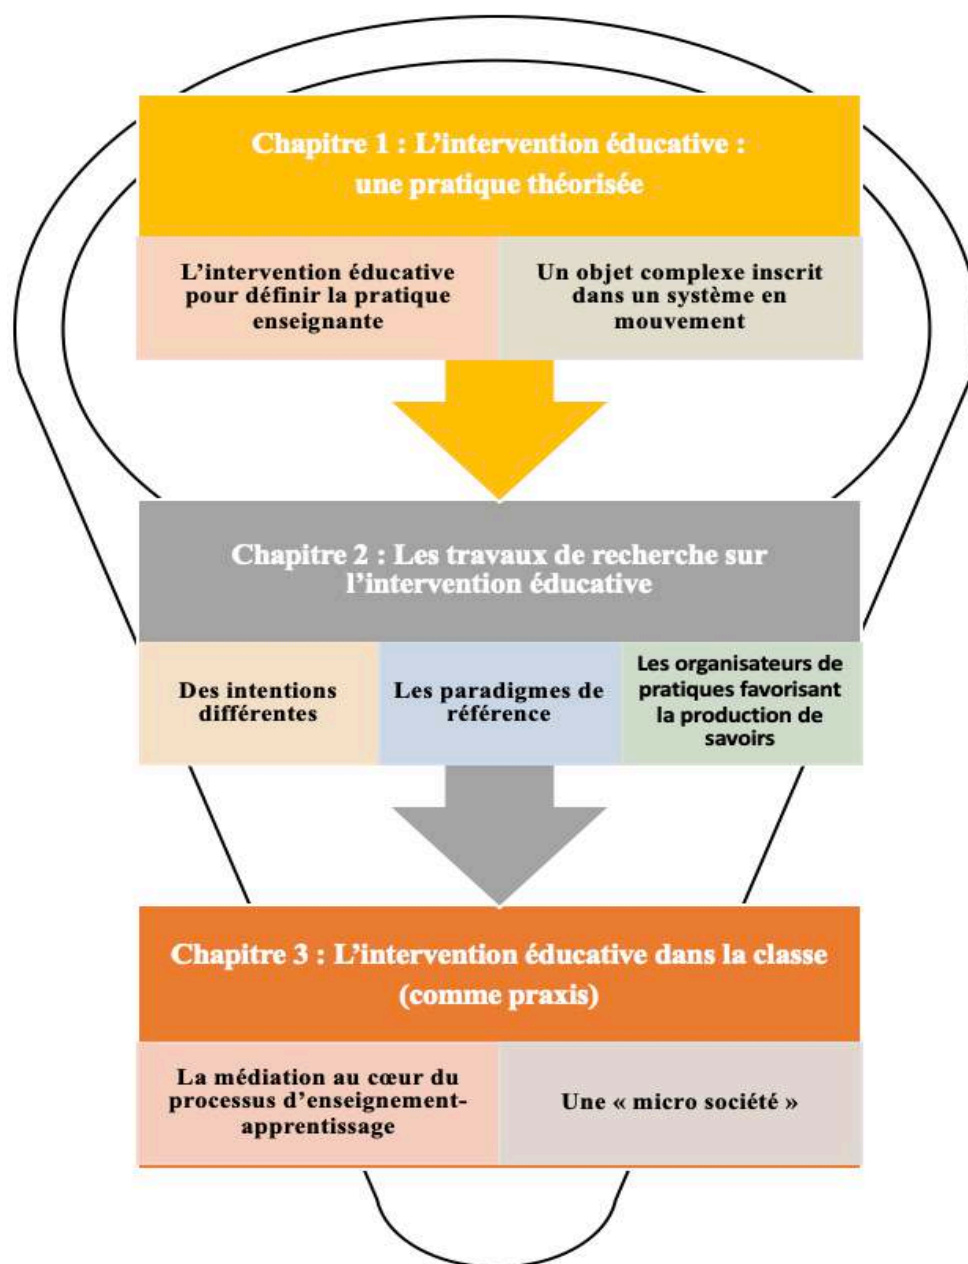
Chapitre 1 : L'intervention éducative : une pratique théorisée

L'intervention éducative pour définir la pratique enseignante

Un objet complexe inscrit dans un système en mouvement

Chapitre 2 : Les travaux de recherche sur l'intervention éducative

Des intentions différentes

Les paradigmes de référence

Les organisateurs de pratiques favorisant la production de savoirs

Chapitre 3 : L'intervention éducative dans la classe (comme praxis)

La médiation au cœur du processus d'enseignement-apprentissage

Une « micro société »